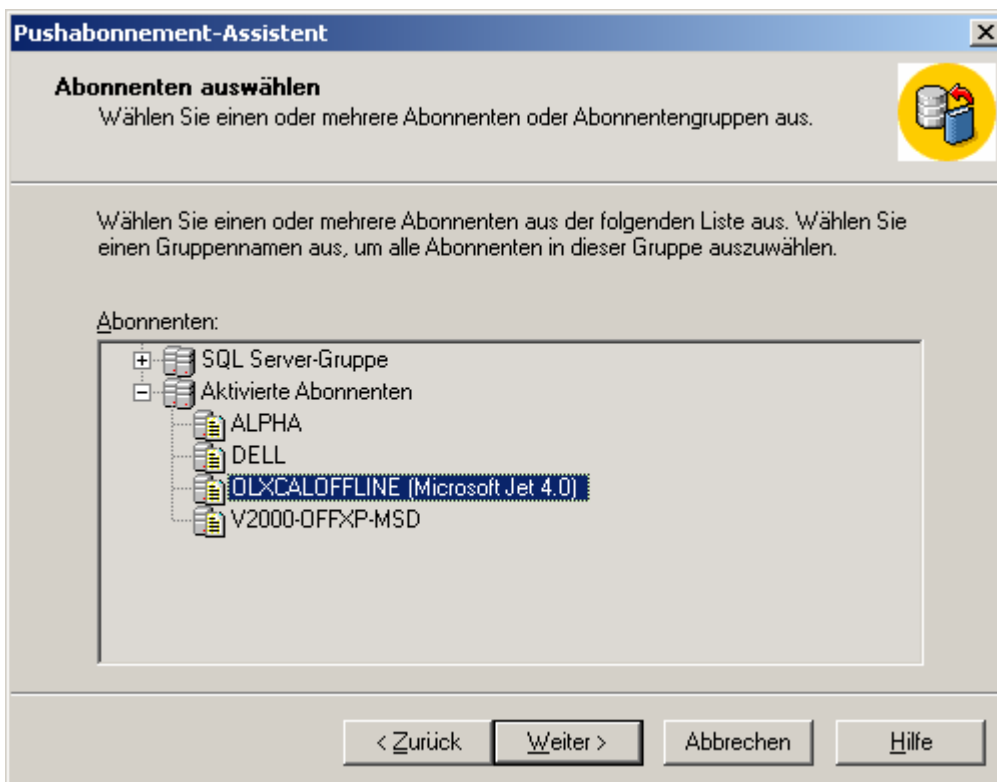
Pushabonnement-Assistent

Abonnenten auswählen
Wählen Sie einen oder mehrere Abonnenten oder Abonnentengruppen aus.

Wählen Sie einen oder mehrere Abonnenten aus der folgenden Liste aus. Wählen Sie einen Gruppennamen aus, um alle Abonnenten in dieser Gruppe auszuwählen.

Abonnenten:

SQL Server-Gruppe
Aktivierte Abonnenten
ALPHA
DELL
OLXCALOFFLINE (Microsoft Jet 4.0)
V2000-OFFXP-MSD

< Zurück
Weiter >
Abbrechen
Hilfe